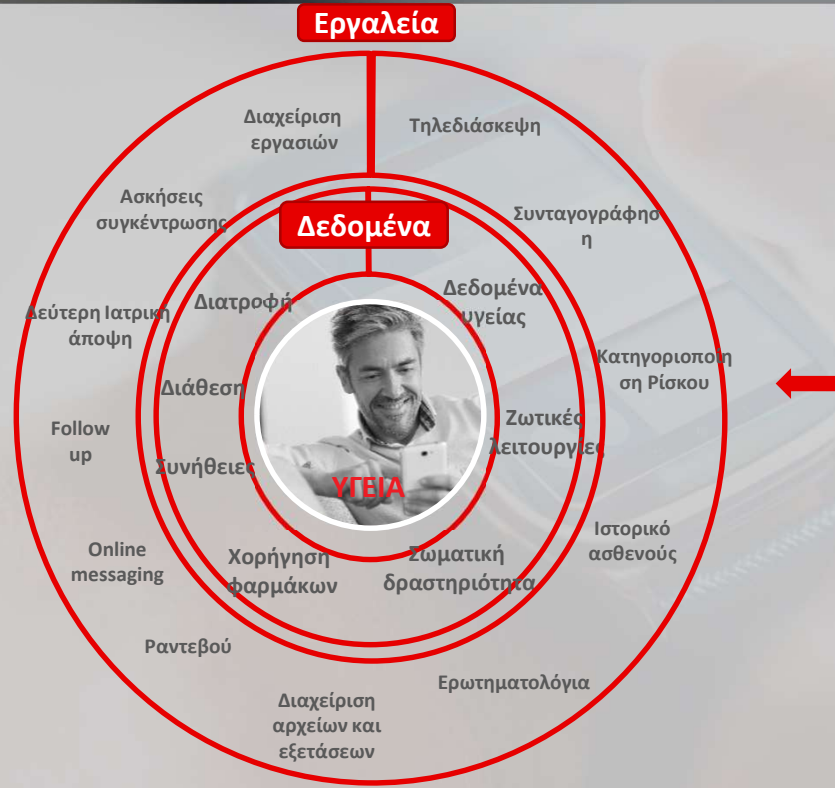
Εργαλεία

Διαχείριση εργασιών

Τηλεδιάσκεψη

Ασκήσεις συγκέντρωσης

Συνταγογράφηση

Δεδομένα

Δεύτερη Ιατρική άποψη

Διατροφή

Δεδομένα υγείας

Κατηγοριοποίηση Ρίσκου

Διάθεση

Follow up

Ζωτικές λειτουργίες

Συνήθειες

ΥΓΕΙΑ

Ιστορικό ασθενούς

Online messaging

Χορήγηση φαρμάκων

Σωματική δραστηριότητα

Ραντεβού

Ερωτηματολόγια

Διαχείριση αρχείων και εξετάσεων